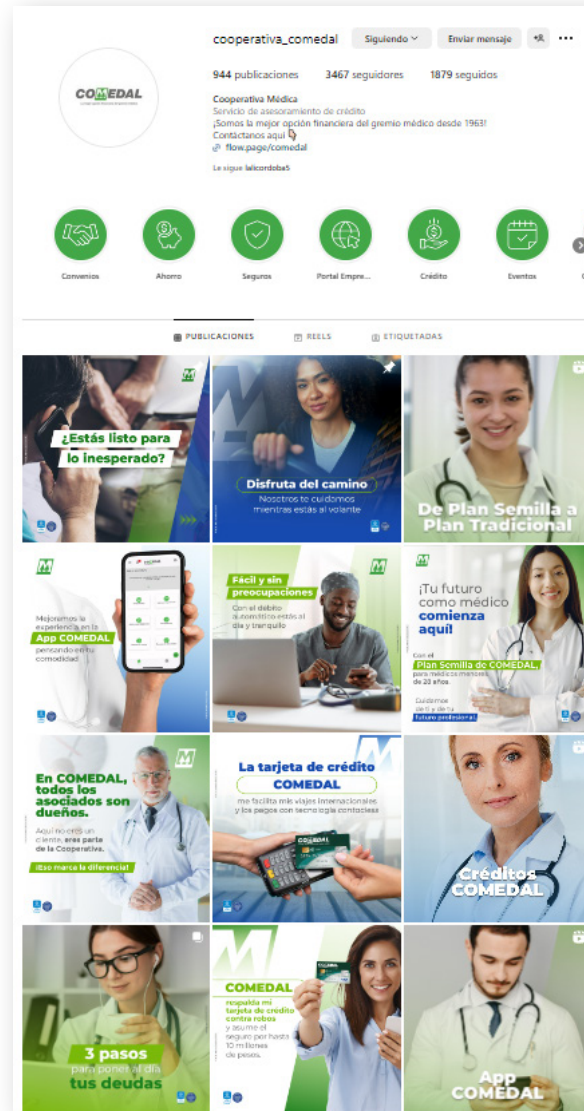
cooperativa_comedal Siguiendo Enviar mensaje

944 publicaciones 3467 seguidores 1879 seguidos

COMEDAL

Cooperativa Médica
Servicio de asesoramiento de crédito
¡Somos la mejor opción financiera del gremio médico desde 1963!
Contáctanos aquí
flow.page/comedal

Le sigue lalicordoba5

Convenios
Ahorro
Seguros
Portal Empre...
Crédito
Eventos

PUBLICACIONES
REELS
ETIQUETADAS

¿Estás listo para lo inesperado?

Disfruta del camino
Nosotros te cuidamos mientras estás al volante

De Plan Semilla a Plan Tradicional

Mejoramos la experiencia en la App COMEDAL pensando en tu comodidad

Fácil y sin preocupaciones
Con el debito automático estás al día y tranquilo

¡Tu futuro como médico comienza aquí!
Con el Plan Semilla de COMEDAL, para médicos menores de 28 años.
Cuidamos de ti y de tu futuro profesional

En COMEDAL, todos los asociados son dueños.
Aquí no eres un cliente, eres parte de la Cooperativa.
¡Eso marca la diferencia!

La tarjeta de crédito COMEDAL
me facilita mis viajes internacionales y los pagos con tecnología contactless

Créditos COMEDAL

3 pasos para poner al día tus deudas

COMEDAL
respalda mi tarjeta de crédito contra robos y asume el seguro por hasta 10 millones de pesos.

App COMEDAL